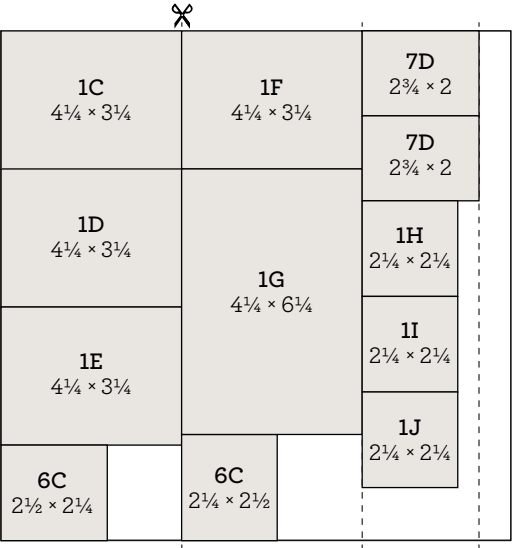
1C
$4\frac{1}{4} \times 3\frac{1}{4}$

1F
$4\frac{1}{4} \times 3\frac{1}{4}$

7D
$2\frac{3}{4} \times 2$

7D
$2\frac{3}{4} \times 2$

1D
$4\frac{1}{4} \times 3\frac{1}{4}$

1G
$4\frac{1}{4} \times 6\frac{1}{4}$

1H
$2\frac{1}{4} \times 2\frac{1}{4}$

1I
$2\frac{1}{4} \times 2\frac{1}{4}$

1E
$4\frac{1}{4} \times 3\frac{1}{4}$

1J
$2\frac{1}{4} \times 2\frac{1}{4}$

6C
$2\frac{1}{2} \times 2\frac{1}{4}$

6C
$2\frac{1}{4} \times 2\frac{1}{2}$